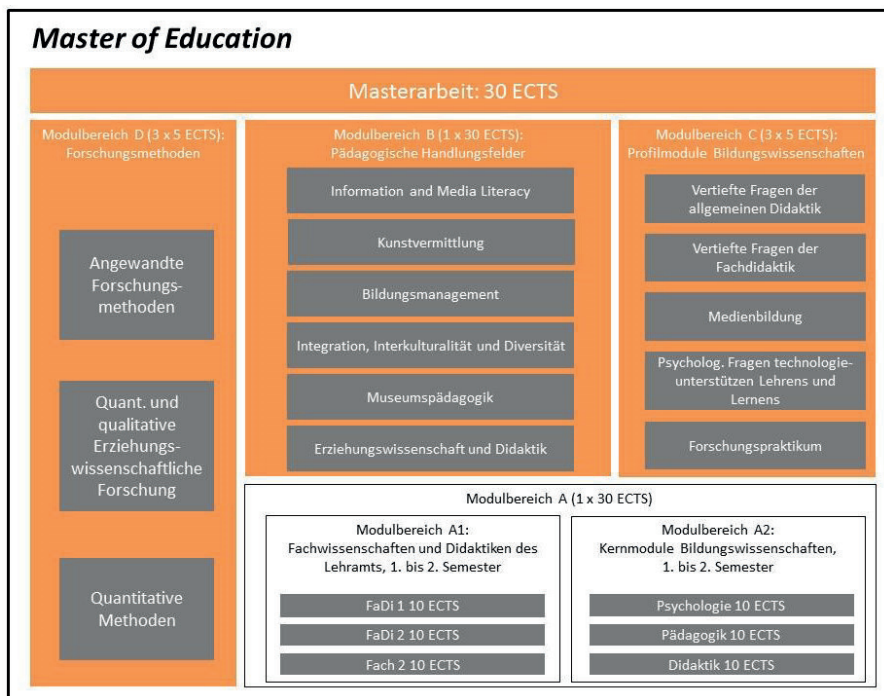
Master of Education

Masterarbeit: 30 ECTS

Modulbereich D (3 x 5 ECTS): Forschungsmethoden

Angewandte Forschungsmethoden

Quant. und qualitative Erziehungswissenschaftliche Forschung

Quantitative Methoden

Modulbereich B (1 x 30 ECTS): Pädagogische Handlungsfelder

Information and Media Literacy

Kunstvermittlung

Bildungsmanagement

Integration, Interkulturalität und Diversität

Museumspädagogik

Erziehungswissenschaft und Didaktik

Modulbereich C (3 x 5 ECTS): Profilmodule Bildungswissenschaften

Vertiefte Fragen der allgemeinen Didaktik

Vertiefte Fragen der Fachdidaktik

Medienbildung

Psycholog. Fragen technologieunterstützen Lehrens und Lernens

Forschungspraktikum

Modulbereich A (1 x 30 ECTS)

Modulbereich A1: Fachwissenschaften und Didaktiken des Lehramts, 1. bis 2. Semester

FaDi 1 10 ECTS

FaDi 2 10 ECTS

Fach 2 10 ECTS

Modulbereich A2: Kernmodule Bildungswissenschaften, 1. bis 2. Semester

Psychologie 10 ECTS

Pädagogik 10 ECTS

Didaktik 10 ECTS